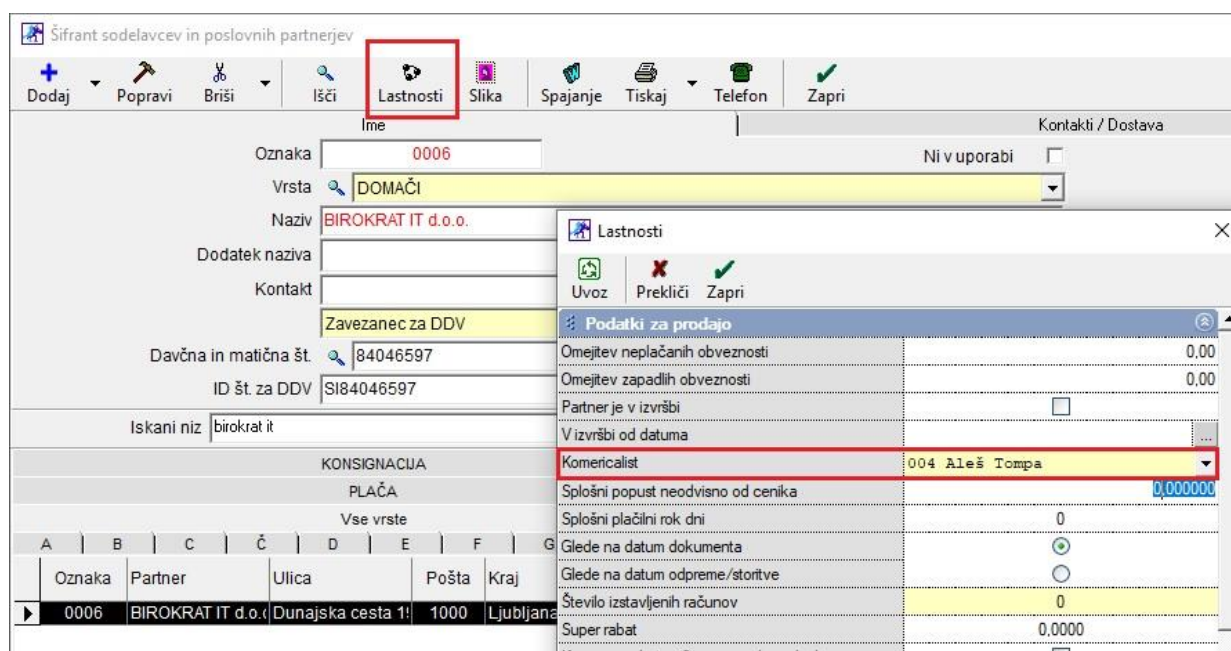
Šifrant sodelavcev in poslovnih partnerjev

Dodaj Popravi Briši Išči Lastnosti Slika Spajanje Tiskaj Telefon Zapri

Ime

Kontakti / Dostava

Oznaka 0006

Ni v uporabi

Vrsta DOMAČI

Naziv BIROKRAT IT d.o.o.

Dodatek naziva

Kontakt

Zavezanec za DDV

Davčna in matična št. 84046597

ID št. za DDV SI84046597

Iskani niz birokrat it

KONSIGNACIJA

PLAČA

Vse vrste

A B C Č D E F G

| Oznaka | Partner | Ulica | Pošta | Kraj |
|---|---|---|---|---|
| 0006 | BIROKRAT IT d.o.( | Dunajska cesta 1! | 1000 | Ljubljana |

Lastnosti

Uvoz Prekliči Zapri

Podatki za prodajo

| | |
|---|---|
| Omejitev neplačanih obveznosti | 0,00 |
| Omejitev zapadlih obveznosti | 0,00 |
| Partner je v izvršbi | |
| V izvršbi od datuma | |
| Komericalist | 004 Aleš Tompa |
| Splošni popust neodvisno od cenika | 0,000000 |
| Splošni plačilni rok dni | 0 |
| Glede na datum dokumenta | |
| Glede na datum odpreme/storitve | |
| Število izstavljenih računov | 0 |
| Super rabat | 0,0000 |